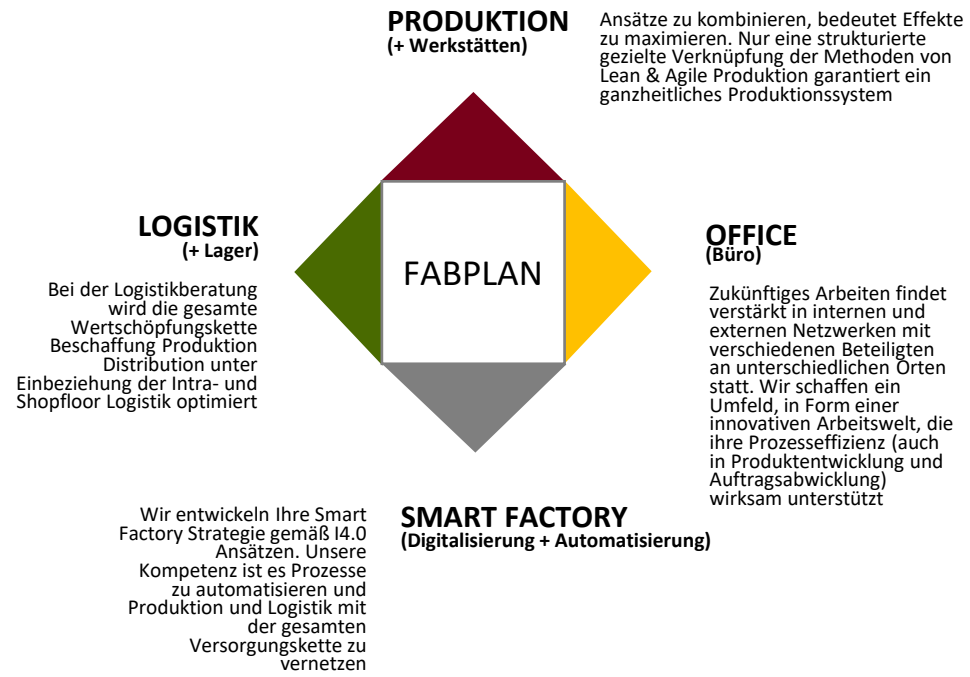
PRODUKTION
(+ Werkstätten)

Ansätze zu kombinieren, bedeutet Effekte zu maximieren. Nur eine strukturierte gezielte Verknüpfung der Methoden von Lean & Agile Produktion garantiert ein ganzheitliches Produktionssystem

LOGISTIK
(+ Lager)

Bei der Logistikberatung wird die gesamte Wertschöpfungskette Beschaffung Produktion Distribution unter Einbeziehung der Intra- und Shopfloor Logistik optimiert

FABPLAN

OFFICE
(Büro)

Zukünftiges Arbeiten findet verstärkt in internen und externen Netzwerken mit verschiedenen Beteiligten an unterschiedlichen Orten statt. Wir schaffen ein Umfeld, in Form einer innovativen Arbeitswelt, die ihre Prozesseffizienz (auch in Produktentwicklung und Auftragsabwicklung) wirksam unterstützt

Wir entwickeln Ihre Smart Factory Strategie gemäß I4.0 Ansätzen. Unsere Kompetenz ist es Prozesse zu automatisieren und Produktion und Logistik mit der gesamten Versorgungskette zu vernetzen

SMART FACTORY
(Digitalisierung + Automatisierung)